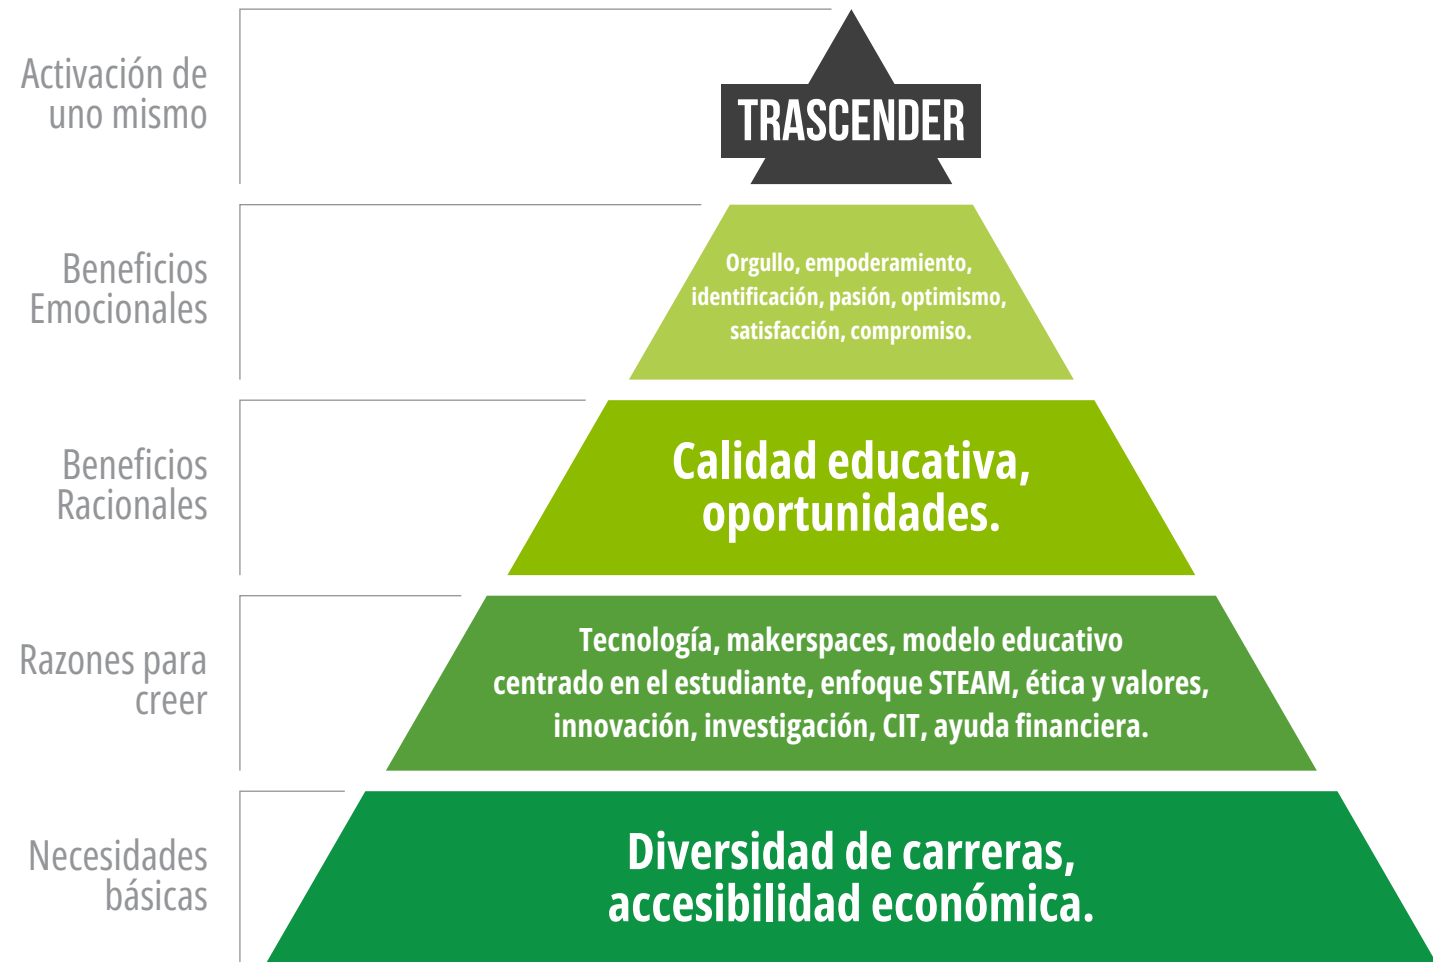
Activación de uno mismo

TRASCENDER

Beneficios Emocionales

Orgullo, empoderamiento, identificación, pasión, optimismo, satisfacción, compromiso.

Beneficios Racionales

Calidad educativa, oportunidades.

Razones para creer

Tecnología, makerspaces, modelo educativo centrado en el estudiante, enfoque STEAM, ética y valores, innovación, investigación, CIT, ayuda financiera.

Necesidades básicas

Diversidad de carreras, accesibilidad económica.